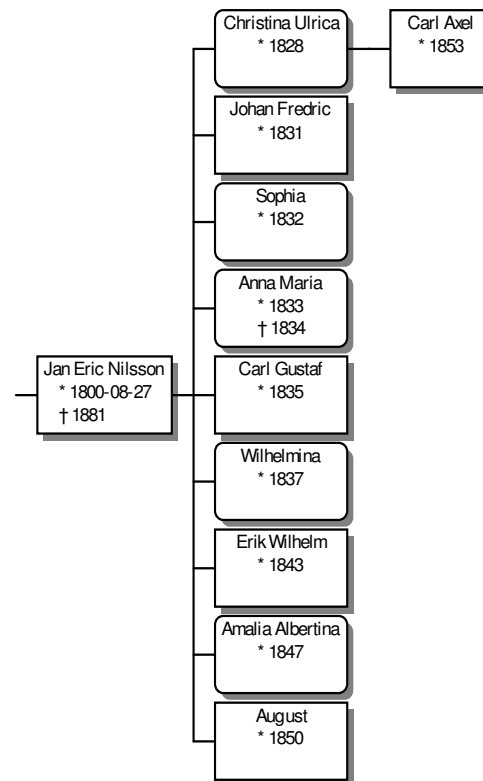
Christina Ulrica
* 1828

Carl Axel
* 1853

Johan Fredric
* 1831

Sophia
* 1832

Anna Maria
* 1833
† 1834

Jan Eric Nilsson
* 1800-08-27
† 1881

Carl Gustaf
* 1835

Wilhelmina
* 1837

Erik Wilhelm
* 1843

Amalia Albertina
* 1847

August
* 1850